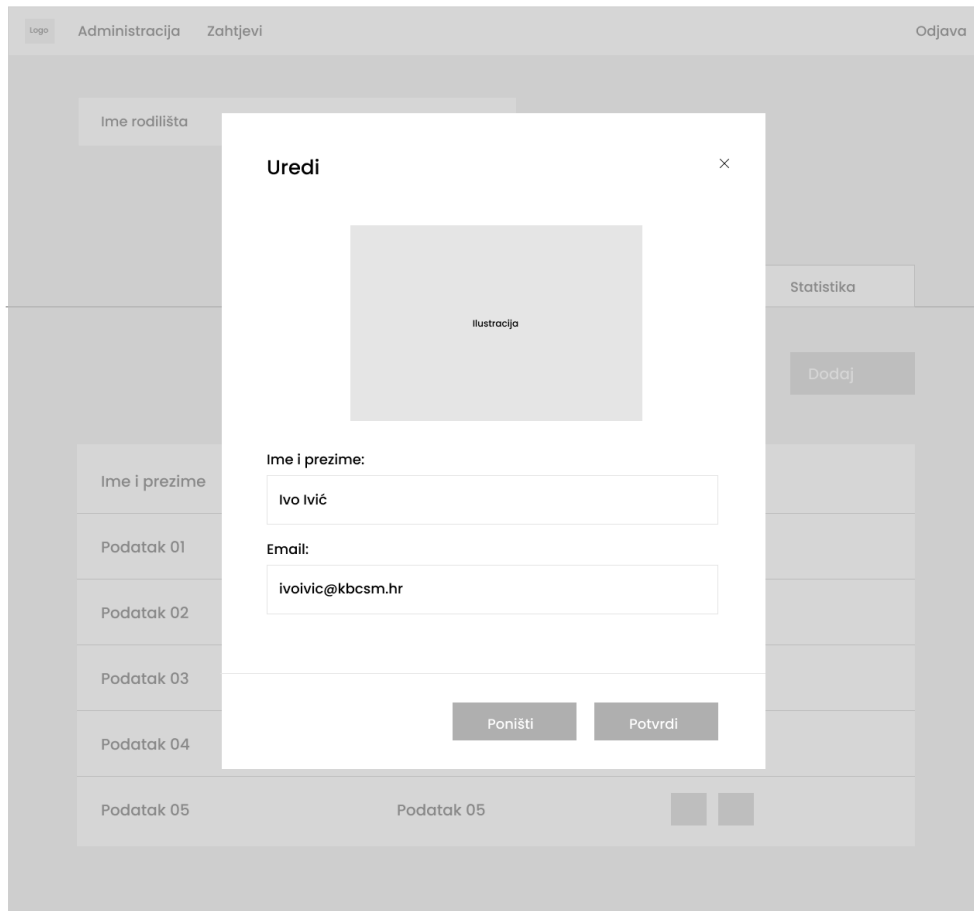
Logo Administracija Zahtjevi Odjava

Ime rodilišta

Statistika

Dodaj

Ime i prezime

Podatak 01

Podatak 02

Podatak 03

Podatak 04

Podatak 05 Podatak 05

Uredi

×

Ilustracija

Ime i prezime:

Ivo Ivić

Email:

ivoivic@kbcsm.hr

Poništi Potvrdi